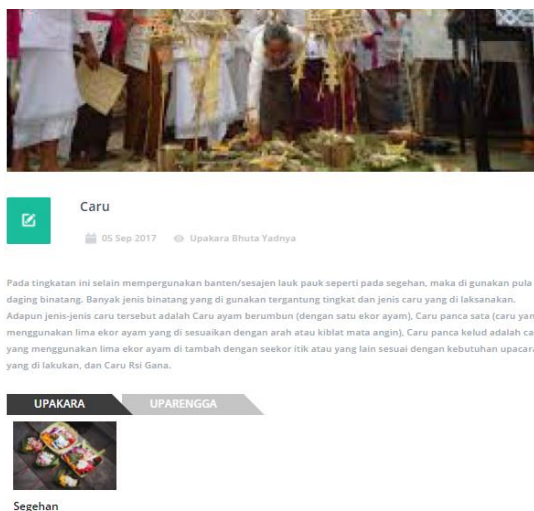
Caru

05 Sep 2017 Upakara Bhuta Yadnya

Pada tingkatan ini selain mempergunakan banten/sesajen lauk pauk seperti pada segehan, maka di gunakan pula daging binatang. Banyak jenis binatang yang di gunakan tergantung tingkat dan jenis caru yang di laksanakan. Adapun jenis-jenis caru tersebut adalah Caru ayam berumbun (dengan satu ekor ayam), Caru panca sata (caru yan menggunakan lima ekor ayam yang di sesuaikan dengan arah atau kiblat mata angin), Caru panca kelud adalah ca yang menggunakan lima ekor ayam di tambah dengan seekor itik atau yang lain sesuai dengan kebutuhan upacar yang di lakukan, dan Caru Rsi Gana.

UPAKARA

UPARENGGA

Segehan